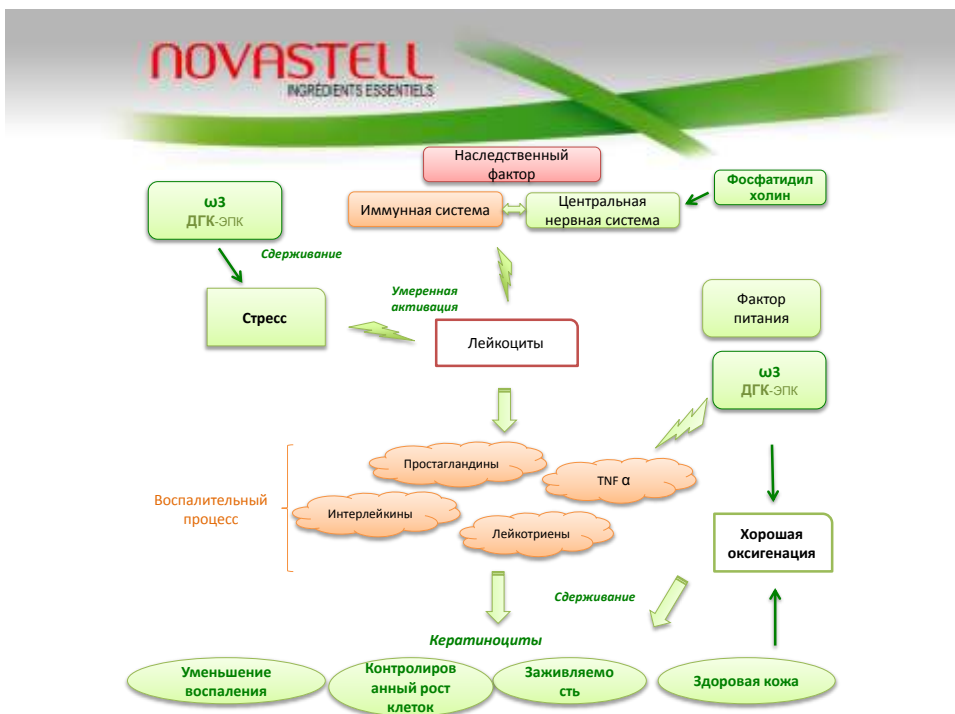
NOVASTELL
INGRÉDIENTS ESSENTIELS

Наследственный фактор

ω3
ДГК-ЭПК

Иммунная система

Центральная нервная система

Фосфатидил холин

Сдерживание

Умеренная активация

Стресс

Лейкоциты

Фактор питания

ω3
ДГК-ЭПК

Простагландины

TNF α

Воспалительный процесс

Интерлейкины

Лейкотриены

Хорошая оксигенация

Сдерживание

Кератиноциты

Уменьшение воспаления

Контролированный рост клеток

Заживляемость

Здоровая кожа